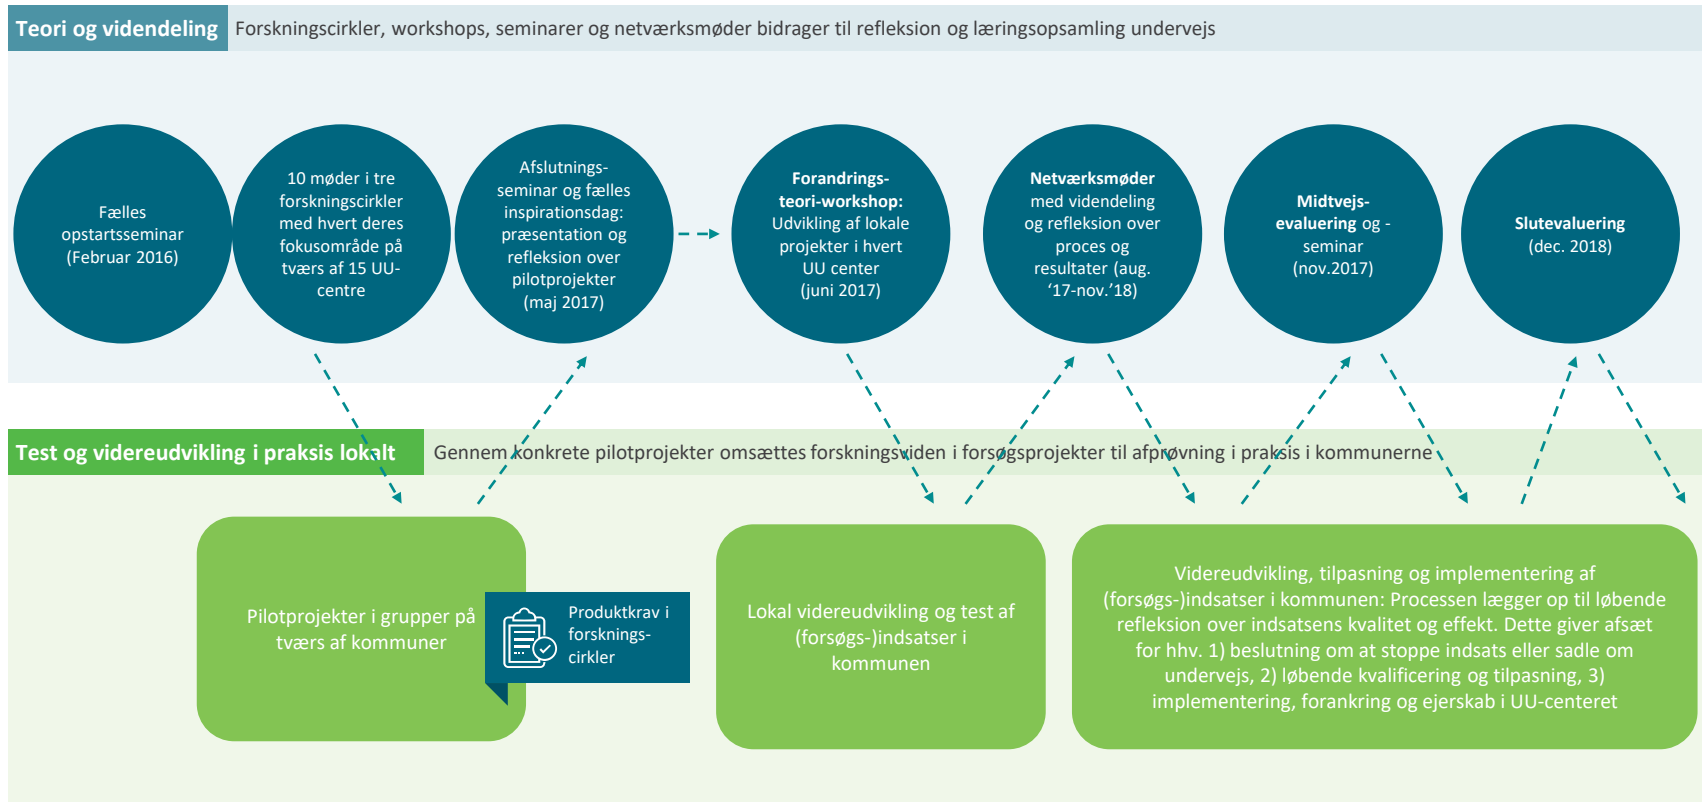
Teori og videndeling Forskningscirkler, workshops, seminarer og netværksmøder bidrager til refleksion og læringsopsamling undervejs

Fælles opstartsseminar (Februar 2016)

10 møder i tre forskningscirkler med hvert deres fokusområde på tværs af 15 UU-centre

Afslutnings-seminar og fælles inspirationsdag: præsentation og refleksion over pilotprojekter (maj 2017)

**Forandrings-teori-workshop:** Udvikling af lokale projekter i hvert UU center (juni 2017)

**Netværksmøder** med videndeling og refleksion over proces og resultater (aug. '17-nov.'18)

**Midtvejs-evaluering** og -seminar (nov.2017)

**Slutevaluering** (dec. 2018)

Test og videreudvikling i praksis lokalt Gennem konkrete pilotprojekter omsættes forskningsviden i forsøgsprojekter til afprøvning i praksis i kommunerne

Pilotprojekter i grupper på tværs af kommuner

Produktkrav i forsknings-cirkler

Lokal videreudvikling og test af (forsøgs-)indsatser i kommunen

Videreudvikling, tilpasning og implementering af (forsøgs-)indsatser i kommunen: Processen lægger op til løbende refleksion over indsatsens kvalitet og effekt. Dette giver afsæt for hhv. 1) beslutning om at stoppe indsats eller sadle om undervejs, 2) løbende kvalificering og tilpasning, 3) implementering, forankring og ejerskab i UU-centeret